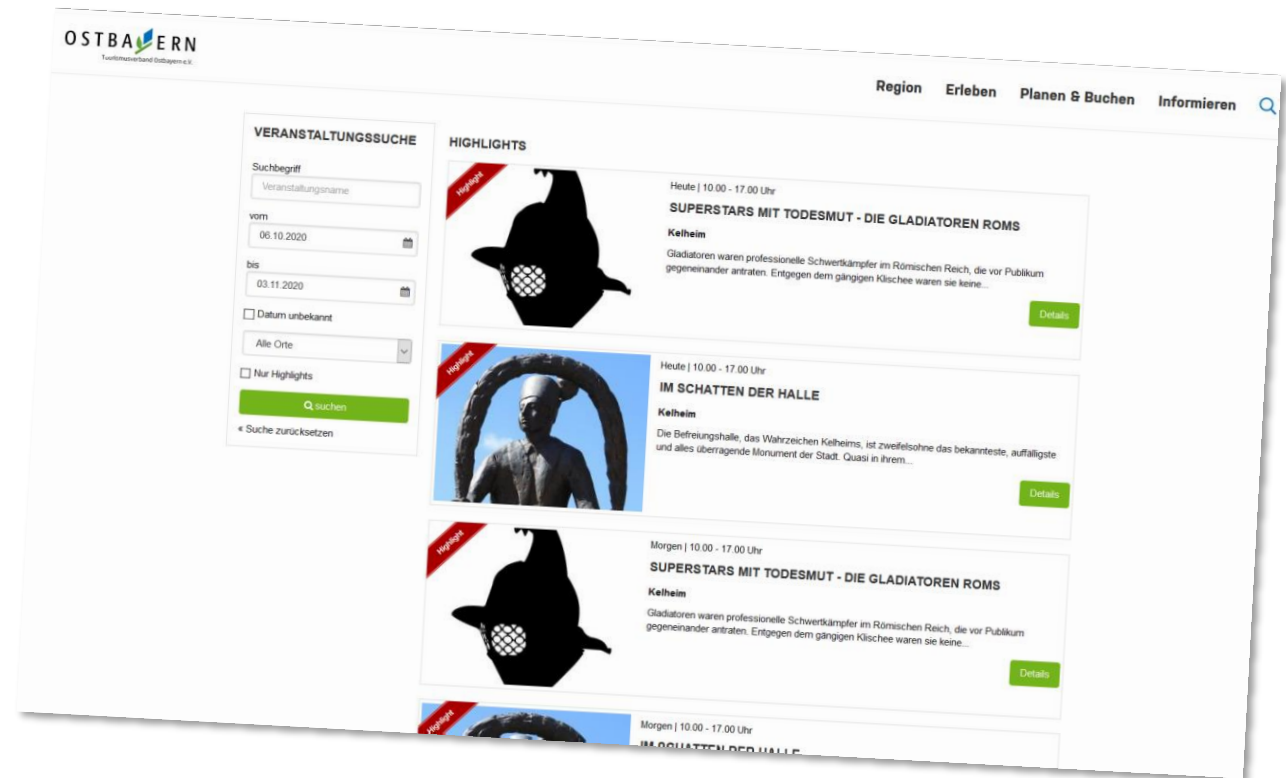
OSTBAYERN
Tourismusverband Ostbayern e.V.

Region Erleben Planen & Buchen Informieren

VERANSTALTUNGSSUCHE

Suchbegriff
Veranstaltungsname
vom
06.10.2020
bis
03.11.2020
Datum unbekannt
Alle Orte
Nur Highlights
suchen
« Suche zurücksetzen

HIGHLIGHTS

Highlight
Heute | 10.00 - 17.00 Uhr
SUPERSTARS MIT TODESMUT - DIE GLADIATOREN ROMS
Kelheim
Gladiatoren waren professionelle Schwertkämpfer im Römischen Reich, die vor Publikum gegeneinander antraten. Entgegen dem gängigen Klischee waren sie keine...
Details

Highlight
Heute | 10.00 - 17.00 Uhr
IM SCHATTEN DER HALLE
Kelheim
Die Befreiungshalle, das Wahrzeichen Kelheims, ist zweifelsohne das bekannteste, auffälligste und alles überragende Monument der Stadt. Quasi in ihrem...
Details

Highlight
Morgen | 10.00 - 17.00 Uhr
SUPERSTARS MIT TODESMUT - DIE GLADIATOREN ROMS
Kelheim
Gladiatoren waren professionelle Schwertkämpfer im Römischen Reich, die vor Publikum gegeneinander antraten. Entgegen dem gängigen Klischee waren sie keine...
Details

Highlight
Morgen | 10.00 - 17.00 Uhr
IM SCHATTEN DER HALLE